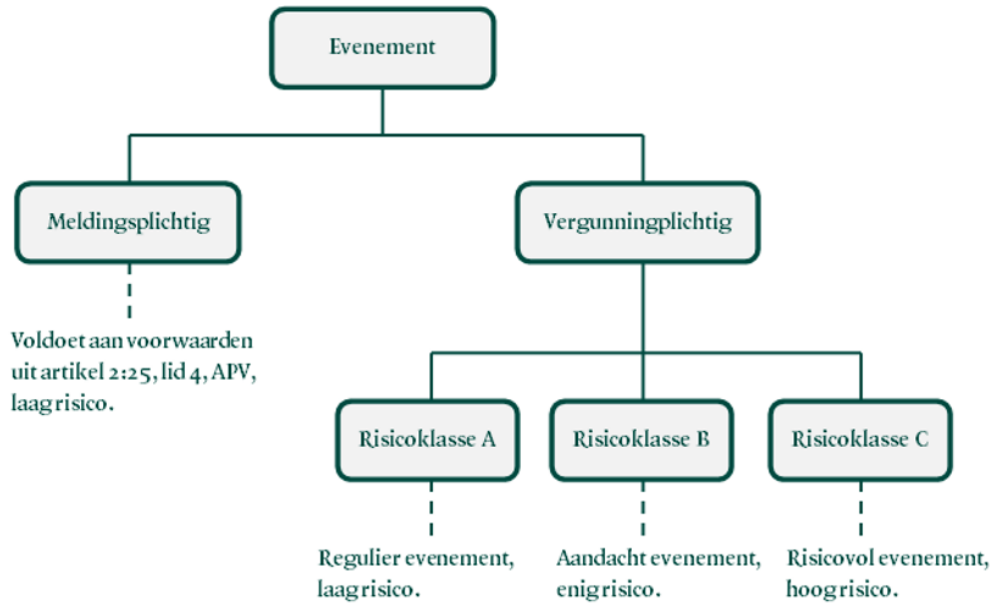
Evenement

Meldingsplichtig

Vergunningplichtig

Voldoet aan voorwaarden uit artikel 2:25, lid 4, APV, laag risico.

Risicoklasse A

Risicoklasse B

Risicoklasse C

Regulier evenement, laag risico.

Aandacht evenement, enig risico.

Risicovol evenement, hoog risico.